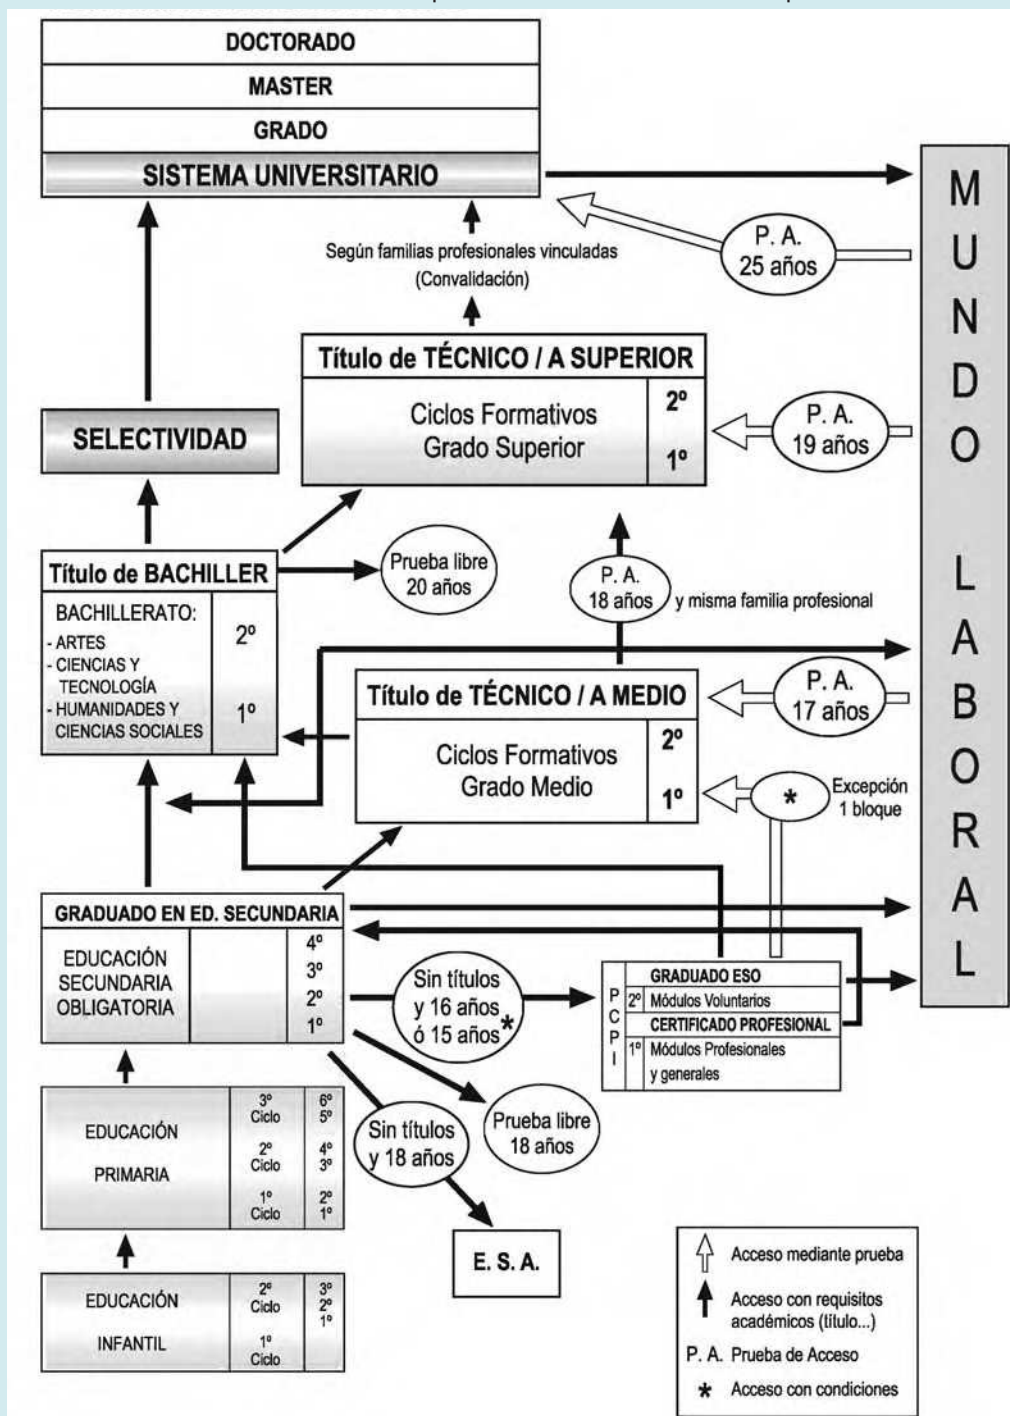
DOCTORADO
MASTER
GRADO
SISTEMA UNIVERSITARIO

MUNDO LABORAL

P. A. 25 años

Según familias profesionales vinculadas (Convalidación)

Título de TÉCNICO / A SUPERIOR
Ciclos Formativos Grado Superior
2º
1º

P. A. 19 años

SELECTIVIDAD

Título de BACHILLER
BACHILLERATO:
- ARTES
- CIENCIAS Y TECNOLOGÍA
- HUMANIDADES Y CIENCIAS SOCIALES
2º
1º

Prueba libre 20 años

P. A. 18 años y misma familia profesional

Título de TÉCNICO / A MEDIO
Ciclos Formativos Grado Medio
2º
1º

P. A. 17 años

*
Excepción 1 bloque

GRADUADO EN ED. SECUNDARIA
EDUCACIÓN SECUNDARIA OBLIGATORIA
4º
3º
2º
1º

Sin títulos y 16 años ó 15 años*

| P C P I | 2º | GRADUADO ESO |
|---|---|---|
| | | Módulos Voluntarios |
| | 1º | CERTIFICADO PROFESIONAL |
| | | Módulos Profesionales y generales |

Sin títulos y 18 años

Prueba libre 18 años

| EDUCACIÓN PRIMARIA | 3º Ciclo | 6º 5º |
|---|---|---|
| | 2º Ciclo | 4º 3º |
| | 1º Ciclo | 2º 1º |

E. S. A.

| EDUCACIÓN INFANTIL | 2º Ciclo | 3º 2º 1º |
|---|---|---|
| | 1º Ciclo | |

Acceso mediante prueba
Acceso con requisitos académicos (título...)
P. A. Prueba de Acceso
* Acceso con condiciones